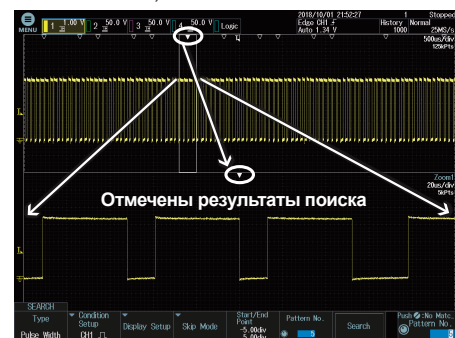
MENU 1 1.00 V 2 50.0 V 3 50.0 V 4 50.0 V Logic

2018/10/01 21:52:27 1 Stopped
Edge CH1 f History Normal
Auto 1.34 V 1000 25MS/s
500us/div
125kPts

Zoom1
20us/div
5kPts

Отмечены результаты поиска

SEARCH
Type
Pulse Width
Condition Setup
CH1
Display Setup
Skip Mode
Start/End Point
-5.00div
-5.00div
Pattern No.
5
Search
Push: No Matc.
Pattern No.
5